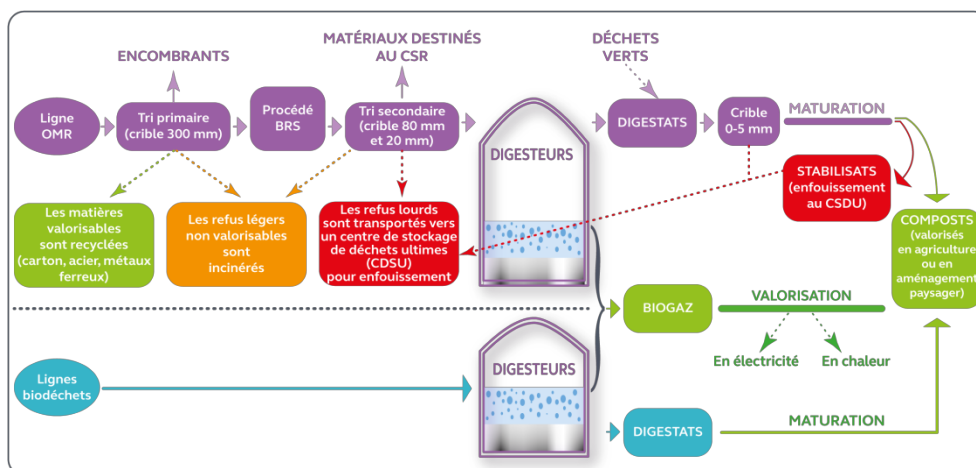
ENCOMBRANTS

MATÉRIAUX DESTINÉS AU CSR

DÉCHETS VERTS

Ligne OMR

Tri primaire (crible 300 mm)

Procédé BRS

Tri secondaire (crible 80 mm et 20 mm)

DIGESTEURS

DIGESTATS

Crible 0-5 mm

MATURATION

STABILISATS (enfouissement au CSDU)

Les matières valorisables sont recyclées (carton, acier, métaux ferreux)

Les refus légers non valorisables sont incinérés

Les refus lourds sont transportés vers un centre de stockage de déchets ultimes (CDSU) pour enfouissement

COMPOSTS (valorisés en agriculture ou en aménagement paysager)

BIOGAZ

VALORISATION

En électricité

En chaleur

Lignes biodéchets

DIGESTEURS

DIGESTATS

MATURATION